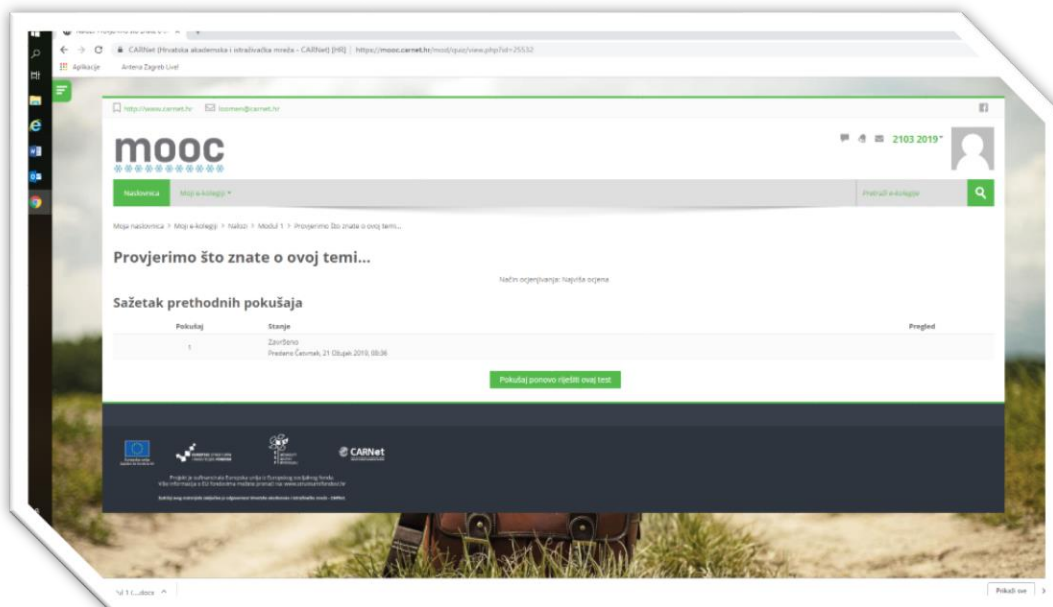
CARNet (Hrvatska akademska i istraživačka mreža - CARNet) [HR] | https://mooc.carnet.hr/mod/quiz/view.php?id=25532

Aplikacije Antena Zagreb Live!

http://www.carnet.hr loomen@carnet.hr

mooc

2103 2019

Naslovnica Moji e-kolegiji

Pretraži e-kolegije

Moja naslovnica > Moji e-kolegiji > Nalozi > Modul 1 > Provjerimo što znate o ovoj temi...

Provjerimo što znate o ovoj temi...

Način ocjenjivanja: Najviša ocjena

Sažetak prethodnih pokušaja

| Pokušaj | Stanje | Pregled |
|---|---|---|
| 1 | Završeno Predano Četvrtak, 21 Ožujak 2019, 08:36 | |

Pokušaj ponovo riješiti ovaj test

CARNet

Projekt je sufinancirala Europska unija iz Europskog socijalnog fonda.

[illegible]

Prikaži sve